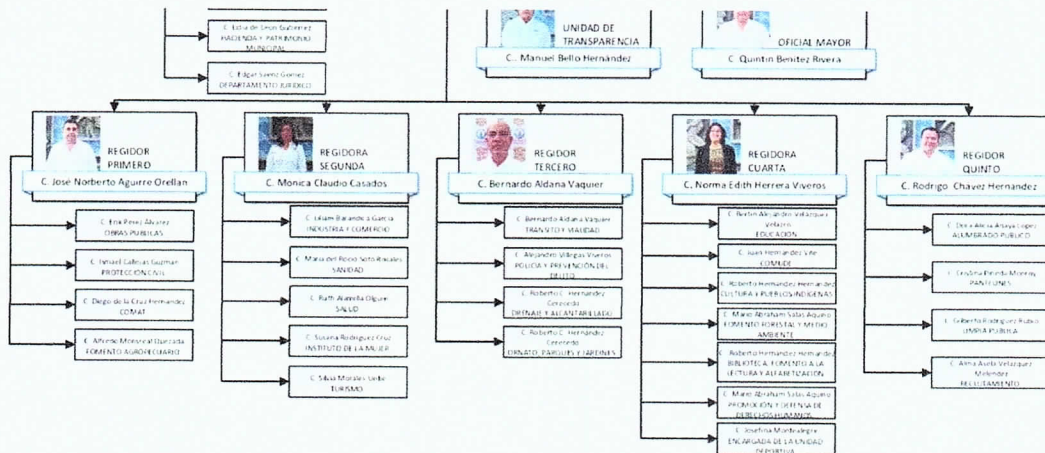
C. Edia de León Gutiérrez
HACIENDA Y PATRIMONIO MUNICIPAL

C. Edgar Saenz Gomez
DEPARTAMENTO JURIDICO

UNIDAD DE TRANSPARENCIA
C. Manuel Bello Hernández

OFICIAL MAYOR
C. Quintin Benitez Rivera

REGIDOR PRIMERO
C. José Norberto Aguirre Orellan

C. Eria Perez Alvarez
OBRAS PUBLICAS

C. Ismael Gallegos Guzman
PROTECCION CIVIL

C. Diego de la Cruz Hernandez
COMAT

C. Alfredo Monsreal Quezada
FOMENTO AGROPECUARIO

REGIDORA SEGUNDA
C. Monica Claudio Casados

C. Liliam Barrandas Garcia
INDUSTRIA Y COMERCIO

C. Maria del Rocio Soto Rosales
SANIDAD

C. Ruth Alarcilla Olguin
SALUD

C. Susana Rodriguez Cruz
INSTITUTO DE LA MUJER

C. Silvia Morales Sinde
TURISMO

REGIDOR TERCERO
C. Bernardo Aldana Vaquier

C. Bernardo Aldana Vaquier
TRANSITO Y VIALIDAD

C. Alejandro Villegas Viveros
POLICIA Y PREVENCION DEL DELITO

C. Roberto C. Hernandez Cenecedo
DRENAJE Y ALCANTARILLADO

C. Roberto C. Hernandez Cenecedo
ORNATO, PARQUES Y JARDINES

REGIDORA CUARTA
C. Norma Edith Herrera Viveros

C. Bertin Alejandro Velazquez Velazco
EDUCACION

C. Juan Herrera del Ville
CONADE

C. Roberto Hernandez Hernandez
CULTURA Y PUEBLOS INDIGENAS

C. Mario Abraham Salas Aquino
FOMENTO FORESTAL Y MEDIO AMBIENTE

C. Roberto Hernandez Hernandez
BIBLIOTECA, FOMENTO A LA LECTURA Y ALFABETIZACION

C. Mario Abraham Salas Aquino
PROMOCION Y DEFENSA DE DERECHOS HUMANOS

C. Josefina Montealegre
ENCARGADA DE LA UNIDAD DEPORTIVA

REGIDOR QUINTO
C. Rodrigo Chavez Hernandez

C. Dora Alicia Anaya Lopez
ALUMBRADO PUBLICO

C. Cristina Pineda Monroy
PANTEONES

C. Gilberto Rodriguez Rubio
LIMPIA PUBLICA

C. Alma Aurea Velazquez Melendez
RECLUTAMIENTO